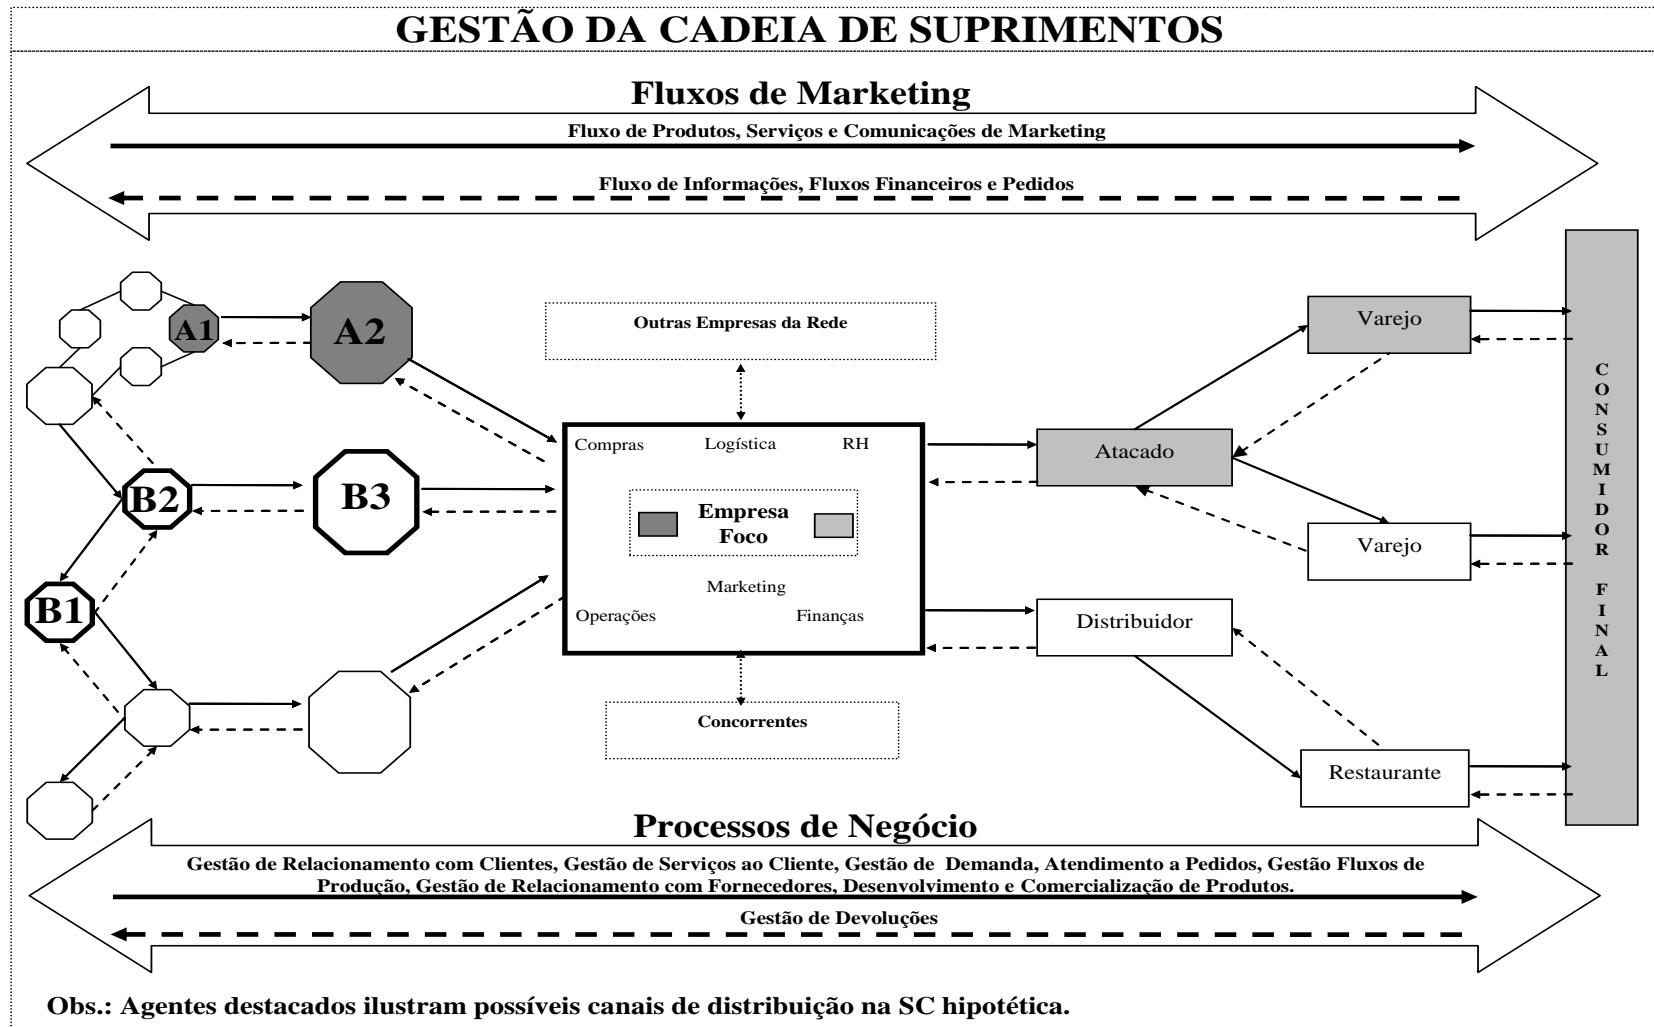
GESTÃO DA CADEIA DE SUPRIMENTOS

Fluxos de Marketing

Fluxo de Produtos, Serviços e Comunicações de Marketing

Fluxo de Informações, Fluxos Financeiros e Pedidos

A1

A2

B2

B3

B1

Outras Empresas da Rede

Compras Logística RH

Empresa Foco

Marketing

Operações Finanças

Concorrentes

Varejo

Atacado

Varejo

Distribuidor

Restaurante

CONSUMIDOR FINAL

Processos de Negócio

Gestão de Relacionamento com Clientes, Gestão de Serviços ao Cliente, Gestão de Demanda, Atendimento a Pedidos, Gestão Fluxos de Produção, Gestão de Relacionamento com Fornecedores, Desenvolvimento e Comercialização de Produtos.

Gestão de Devoluções

Obs.: Agentes destacados ilustram possíveis canais de distribuição na SC hipotética.